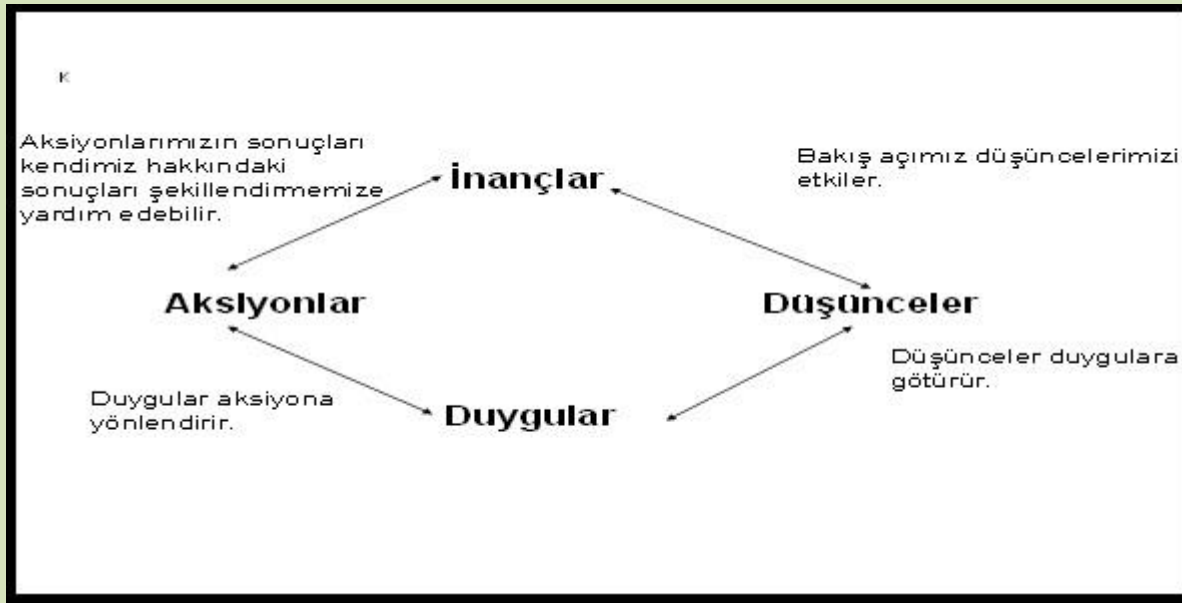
K

Aksiyonlarımızın sonuçları kendimiz hakkındaki sonuçları şekillendirmemize yardım edebilir.

İnançlar

Bakış açımız düşüncelerimizi etkiler.

Aksiyonlar

Düşünceler

Düşünceler duygulara götürür.

Duygular aksiyona yönlendirir.

Duygular